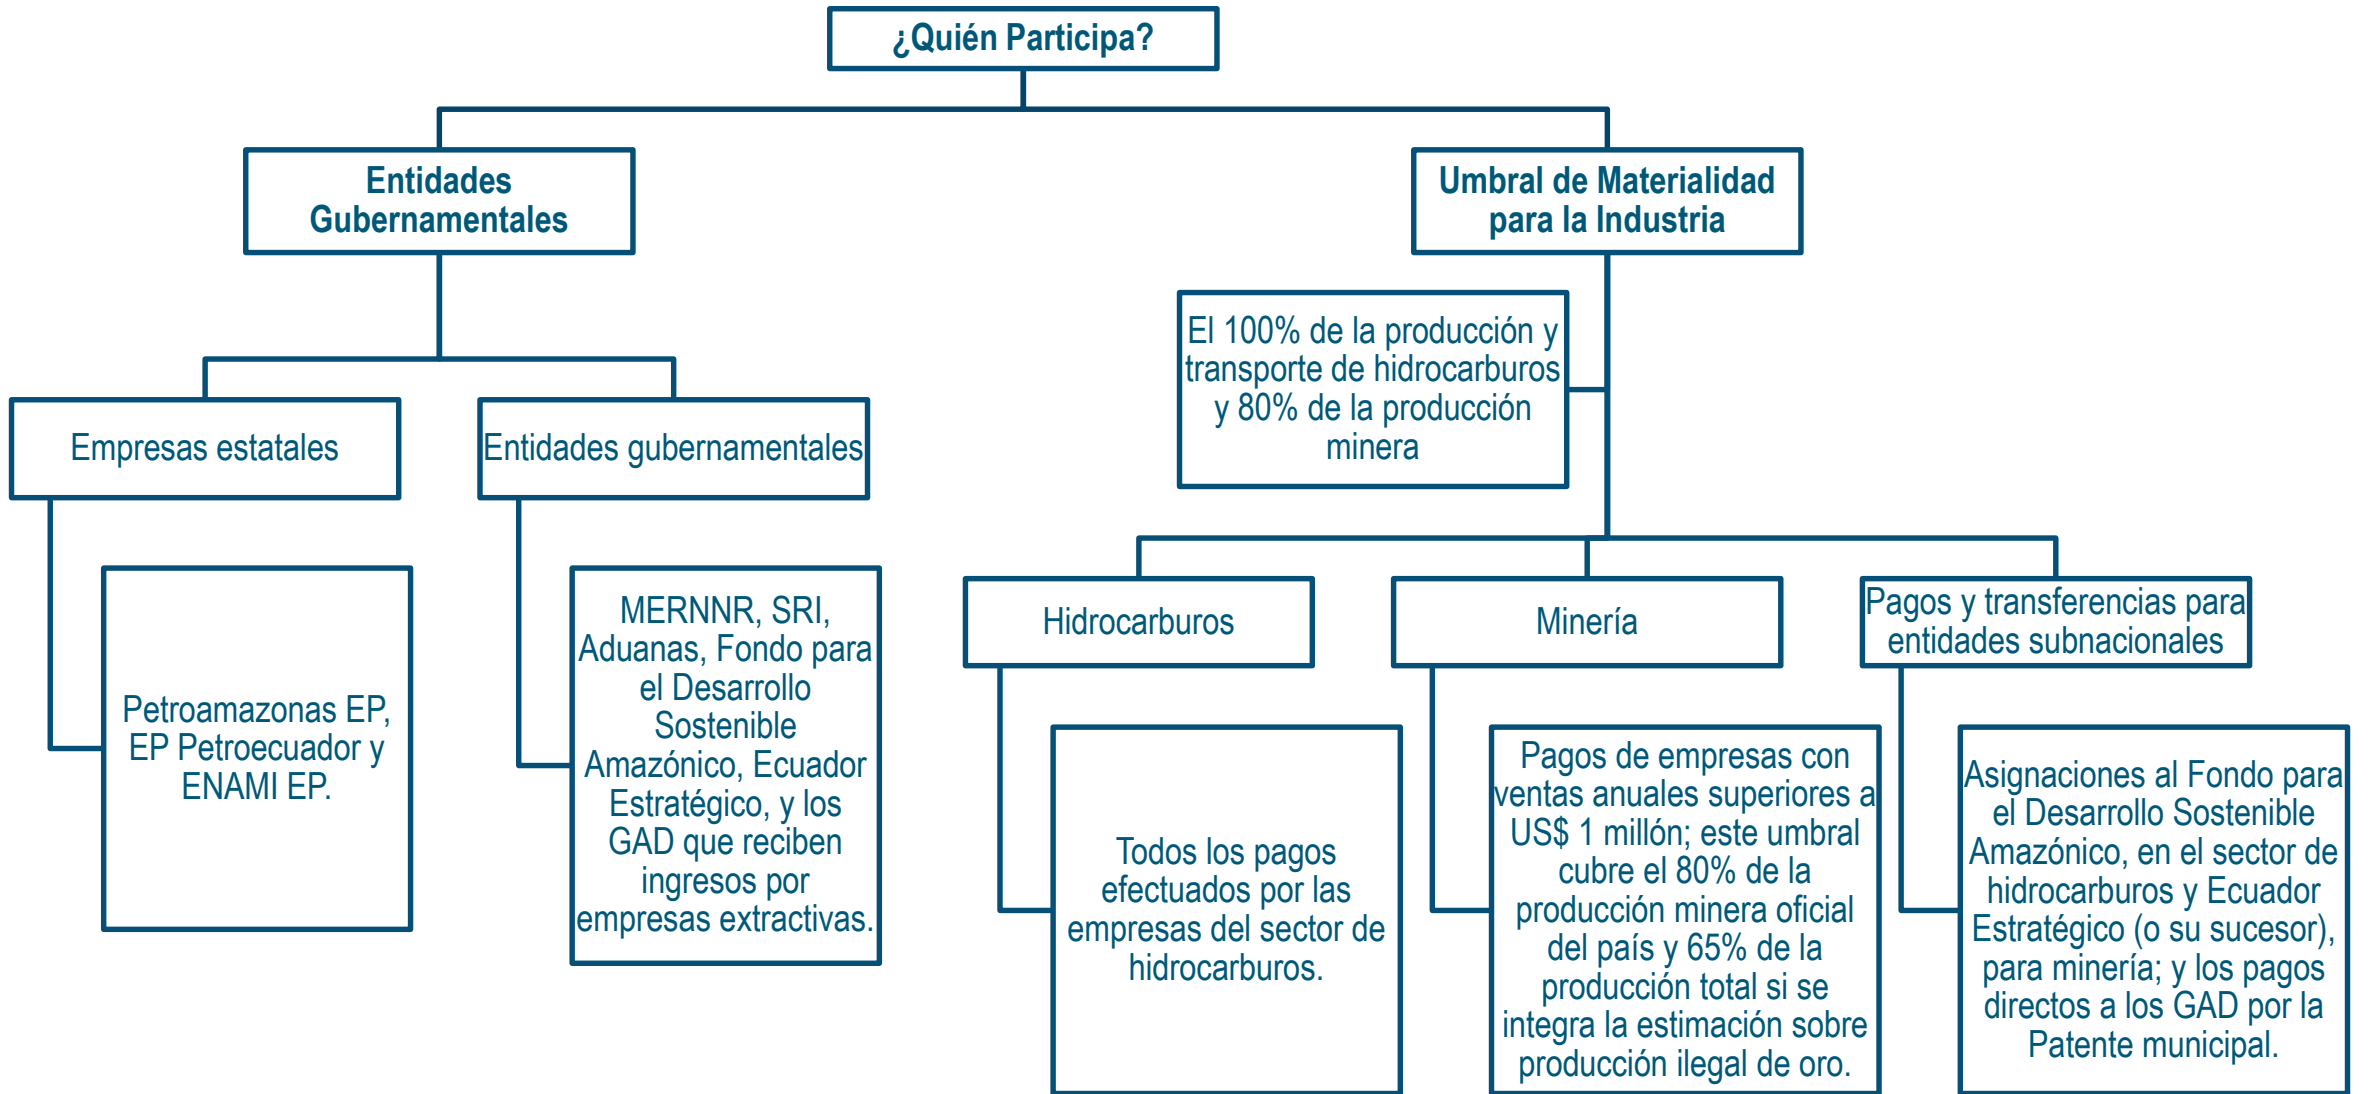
¿Quién Participa?

Entidades Gubernamentales

Umbral de Materialidad para la Industria

Empresas estatales

Entidades gubernamentales

Petroamazonas EP, EP Petroecuador y ENAMI EP.

MERNNR, SRI, Aduanas, Fondo para el Desarrollo Sostenible Amazónico, Ecuador Estratégico, y los GAD que reciben ingresos por empresas extractivas.

El 100% de la producción y transporte de hidrocarburos y 80% de la producción minera

Hidrocarburos

Minería

Pagos y transferencias para entidades subnacionales

Todos los pagos efectuados por las empresas del sector de hidrocarburos.

Pagos de empresas con ventas anuales superiores a US$ 1 millón; este umbral cubre el 80% de la producción minera oficial del país y 65% de la producción total si se integra la estimación sobre producción ilegal de oro.

Asignaciones al Fondo para el Desarrollo Sostenible Amazónico, en el sector de hidrocarburos y Ecuador Estratégico (o su sucesor), para minería; y los pagos directos a los GAD por la Patente municipal.